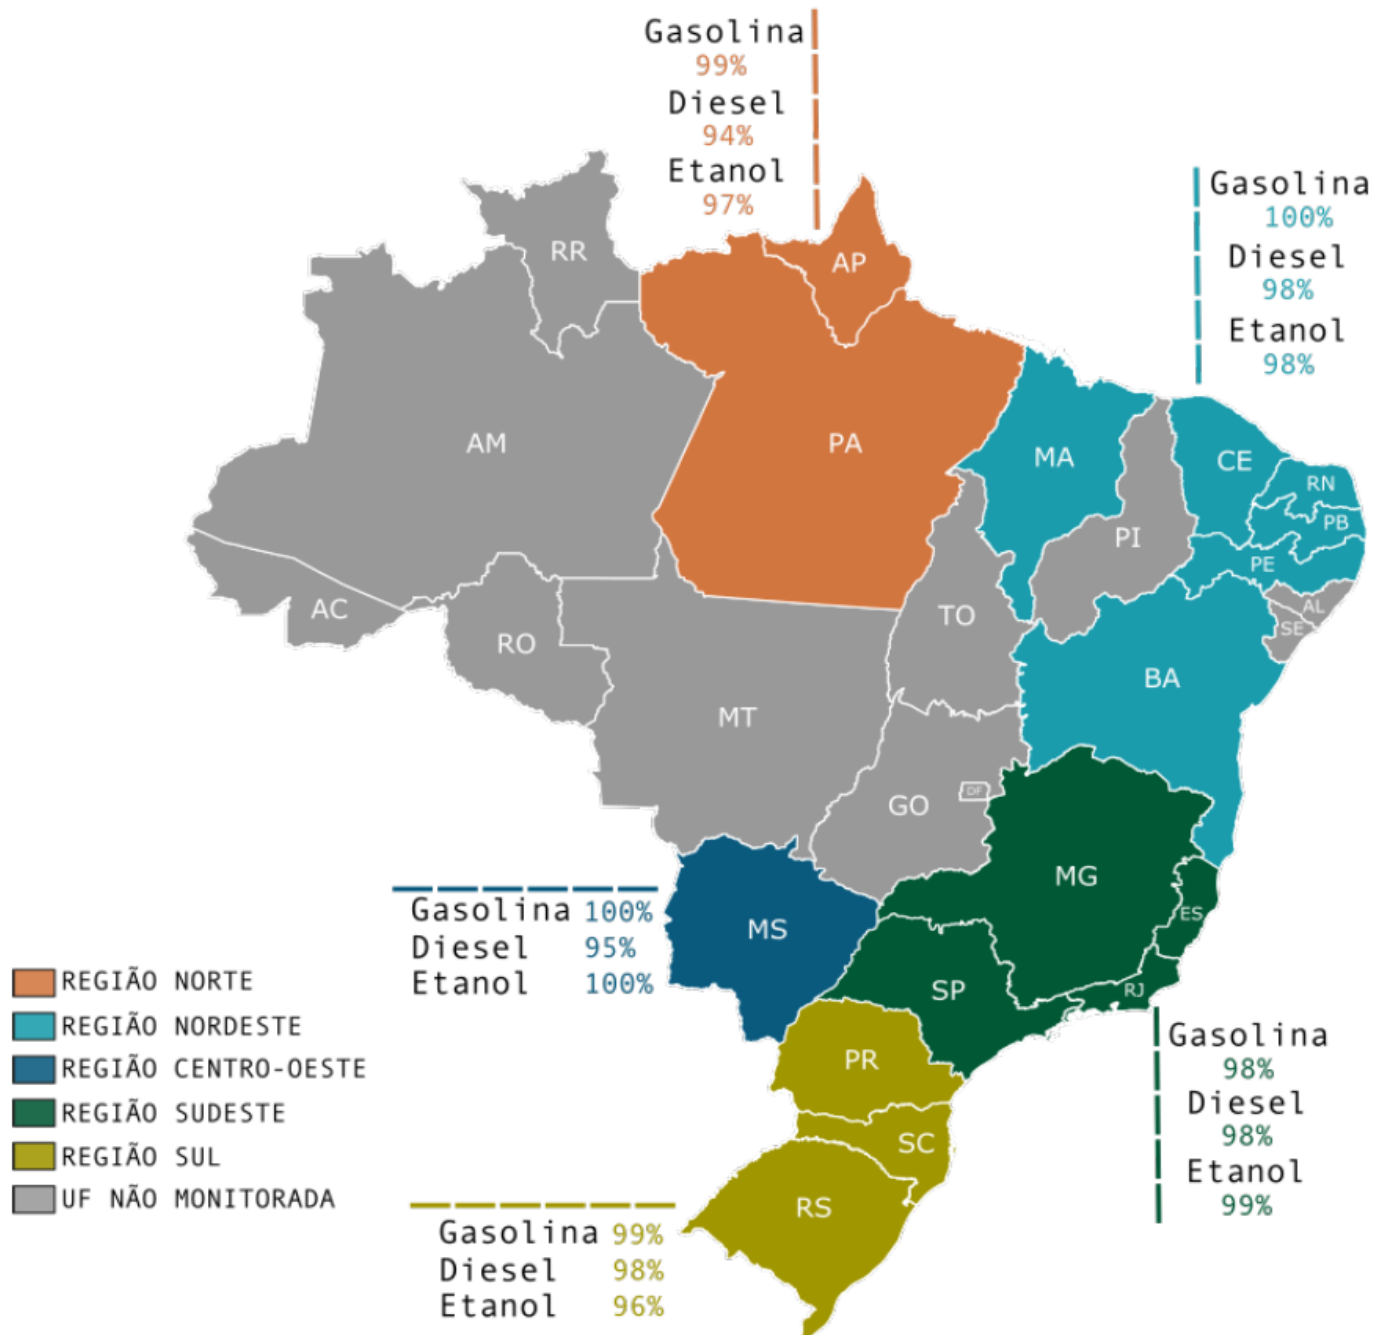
Gasolina
99%
Diesel
94%
Etanol
97%

Gasolina
100%
Diesel
98%
Etanol
98%

RR
AP
AM
PA
MA
CE
RN
PB
PI
PE
AL
SE
AC
RO
TO
BA
MT
GO
DF
MG
MS
ES
SP
RJ
PR
SC
RS

Gasolina 100%
Diesel 95%
Etanol 100%

REGIÃO NORTE
REGIÃO NORDESTE
REGIÃO CENTRO-OESTE
REGIÃO SUDESTE
REGIÃO SUL
UF NÃO MONITORADA

Gasolina
98%
Diesel
98%
Etanol
99%

Gasolina 99%
Diesel 98%
Etanol 96%